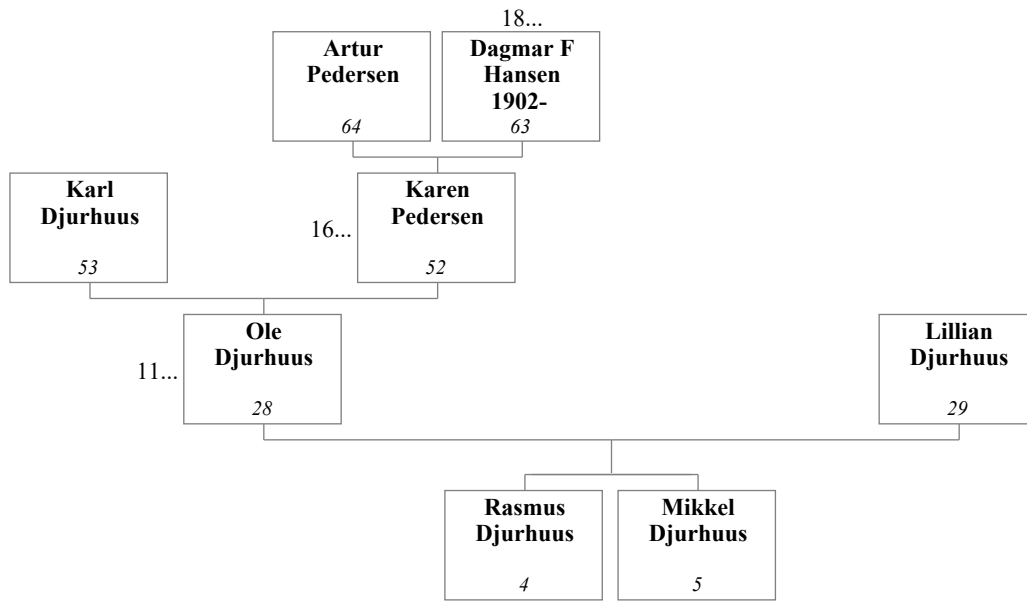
18...

**Artur Pedersen**
*64*

**Dagmar F Hansen 1902-**
*63*

**Karl Djurhuus**
*53*

16...

**Karen Pedersen**
*52*

11...

**Ole Djurhuus**
*28*

**Lillian Djurhuus**
*29*

**Rasmus Djurhuus**
*4*

**Mikkel Djurhuus**
*5*